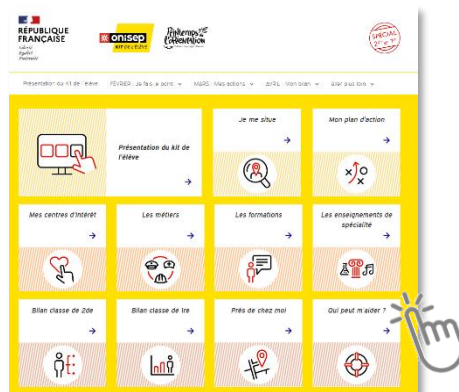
RÉPUBLIQUE FRANÇAISE
Liberté
Égalité
Fraternité

onisep
KIT DE L'ÉLÈVE

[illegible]

SPÉCIAL 2de et 1re

Présentation du kit de l'élève   FÉVRIER : Je fais le point   MARS : Mes actions   AVRIL : Mon bilan   Aller plus loin

Présentation du kit de l'élève
→

Je me situe
→

Mon plan d'action
→

Mes centres d'intérêt
→

Les métiers
→

Les formations
→

Les enseignements de spécialité
→

Bilan classe de 2de
→

Bilan classe de 1re
→

Près de chez moi
→

Qui peut m'aider ?
→